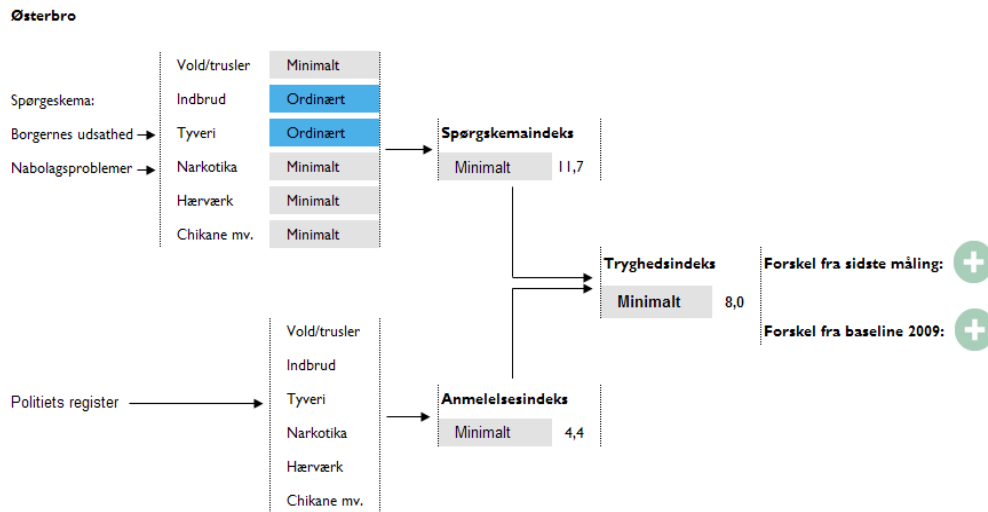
Østerbro

Spørgeskema:
Borgernes udsathed
Nabolagsproblemer

| | |
|---|---|
| Vold/trusler | Minimalt |
| Indbrud | Ordinært |
| Tyveri | Ordinært |
| Narkotika | Minimalt |
| Hærværk | Minimalt |
| Chikane mv. | Minimalt |

Spørgskemaindeks
Minimalt 11,7

Tryghedsindeks
Minimalt 8,0

Forskel fra sidste måling:
Forskel fra baseline 2009:

Politiets register

Vold/trusler
Indbrud
Tyveri
Narkotika
Hærværk
Chikane mv.

Anmelelsesindeks
Minimalt 4,4